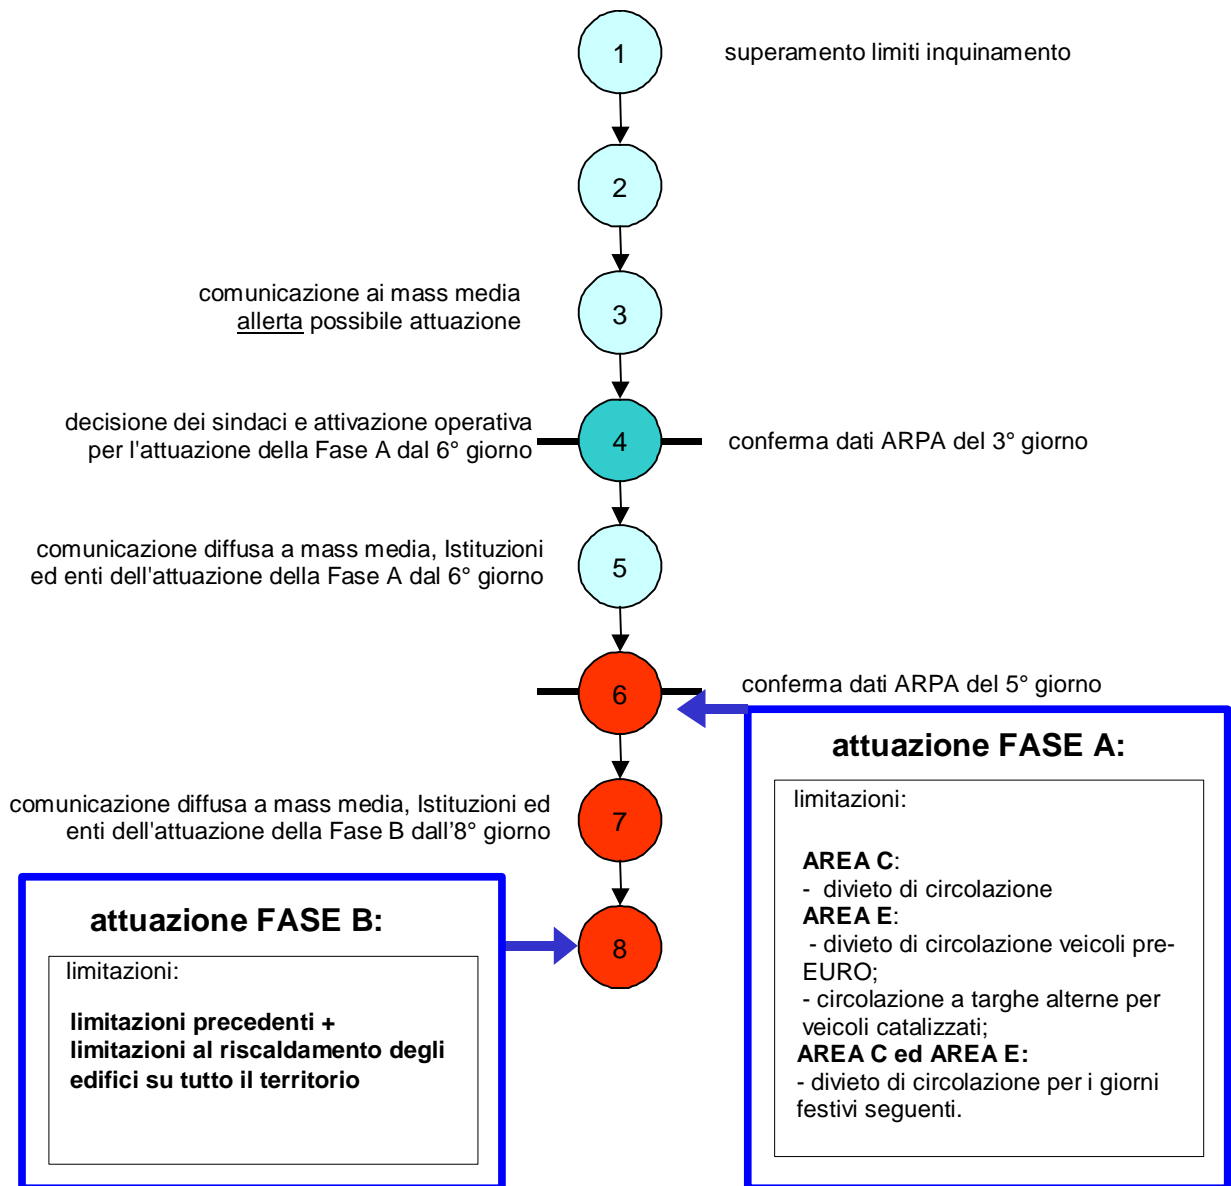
1

superamento limiti inquinamento

2

comunicazione ai mass media
allerta possibile attuazione

3

decisione dei sindaci e attivazione operativa per l'attuazione della Fase A dal 6° giorno

4

conferma dati ARPA del 3° giorno

comunicazione diffusa a mass media, Istituzioni ed enti dell'attuazione della Fase A dal 6° giorno

5

6

conferma dati ARPA del 5° giorno

attuazione FASE A:

limitazioni:

AREA C:
- divieto di circolazione
AREA E:
- divieto di circolazione veicoli pre-EURO;
- circolazione a targhe alterne per veicoli catalizzati;
AREA C ed AREA E:
- divieto di circolazione per i giorni festivi seguenti.

comunicazione diffusa a mass media, Istituzioni ed enti dell'attuazione della Fase B dall'8° giorno

7

attuazione FASE B:

limitazioni:

limitazioni precedenti + limitazioni al riscaldamento degli edifici su tutto il territorio

8